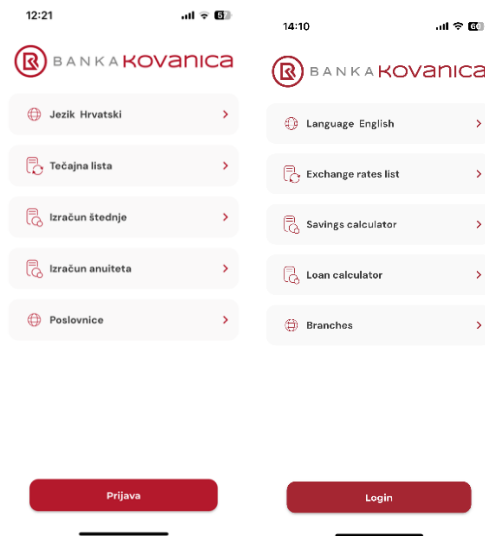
12:21

BANKA KOVANICA

Jezik Hrvatski

Tečajna lista

Izračun štednje

Izračun anuiteta

Poslovnice

Prijava

14:10

BANKA KOVANICA

Language English

Exchange rates list

Savings calculator

Loan calculator

Branches

Login